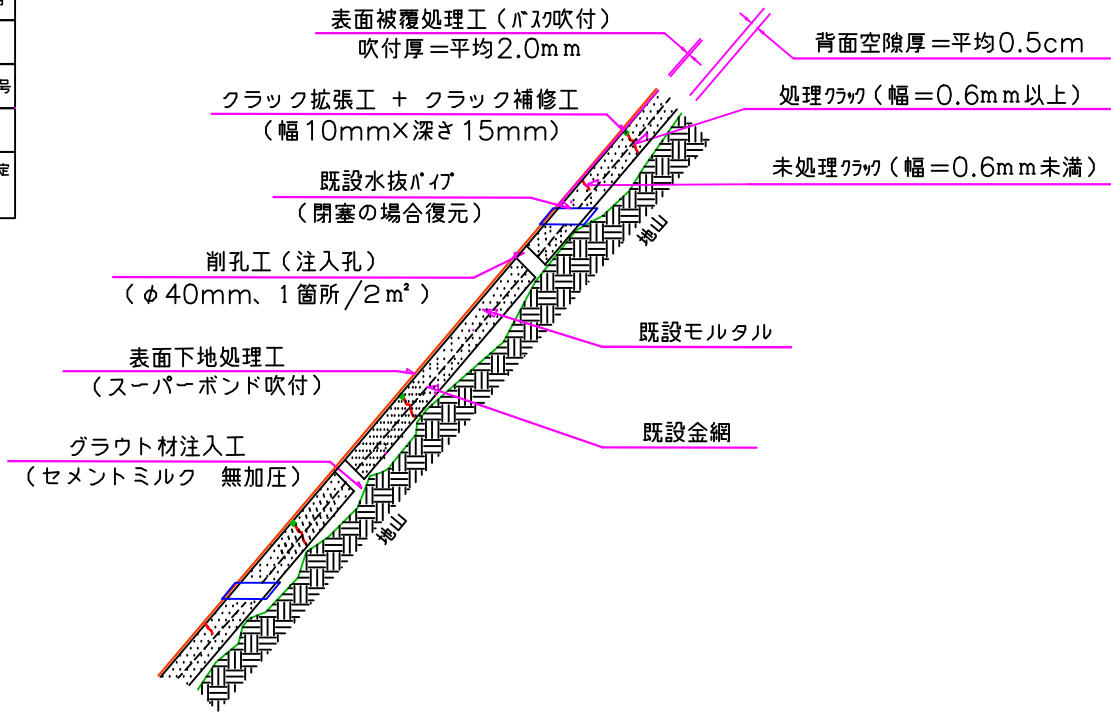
号

定

表面被覆処理工（バスク吹付）
吹付厚＝平均2.0mm

背面空隙厚＝平均0.5cm

クラック拡張工 ＋ クラック補修工
（幅10mm×深さ15mm）

処理クラック（幅＝0.6mm以上）

未処理クラック（幅＝0.6mm未満）

既設水抜パイプ
（閉塞の場合復元）

地山

削孔工（注入孔）
（φ40mm、1箇所／2m²）

既設モルタル

表面下地処理工
（スーパーボンド吹付）

既設金網

グラウト材注入工
（セメントミルク 無加圧）

地山